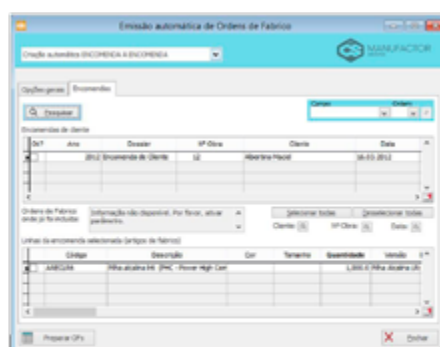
Emissão automática de Ordens de Fabrico

Criação automática ENCOMENDA A ENCOMENDA

MANUFACTOR

Opções gerais | Encomendas

Pesquisar

Campo | Ordem

Encomendas de cliente

| Int? | Ano | Dossier | Nº Obra | Cliente | Data |
|---|---|---|---|---|---|
| | 2012 | Encomenda de Cliente | 12 | Albertina Macel | 16.03.2012 |

Ordens de Fabrico ainda já foi incluídas

Informação não disponível. Por favor, actuar parâmetros.

Seleccionar todas | Deseleccionar todas

Cliente: | Nº Obra: | Data:

Linhas da encomenda seleccionada (artigos de fabrico)

| | Código | Descrição | Cor | Tamanho | Quantidade | Versão |
|---|---|---|---|---|---|---|
| | JUBE2AN | Pilha alcalina AA [PMC - Power High Cap] | | | 1,000.0 | Pilha alcalina LR |

Preparar OFs

Fechar